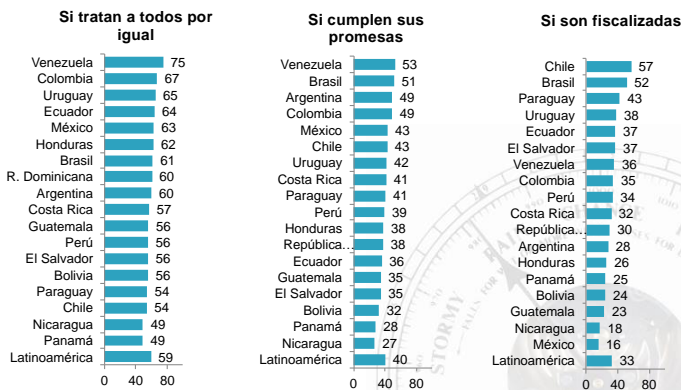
Si tratan a todos por igual

| | |
|---|---|
| Venezuela | 75 |
| Colombia | 67 |
| Uruguay | 65 |
| Ecuador | 64 |
| México | 63 |
| Honduras | 62 |
| Brasil | 61 |
| R. Dominicana | 60 |
| Argentina | 60 |
| Costa Rica | 57 |
| Guatemala | 56 |
| Perú | 56 |
| El Salvador | 56 |
| Bolivia | 56 |
| Paraguay | 54 |
| Chile | 54 |
| Nicaragua | 49 |
| Panamá | 49 |
| Latinoamérica | 59 |

0 40 80

Si cumplen sus promesas

| | |
|---|---|
| Venezuela | 53 |
| Brasil | 51 |
| Argentina | 49 |
| Colombia | 49 |
| México | 43 |
| Chile | 43 |
| Uruguay | 42 |
| Costa Rica | 41 |
| Paraguay | 41 |
| Perú | 39 |
| Honduras | 38 |
| República... | 38 |
| Ecuador | 36 |
| Guatemala | 35 |
| El Salvador | 35 |
| Bolivia | 32 |
| Panamá | 28 |
| Nicaragua | 27 |
| Latinoamérica | 40 |

0 40 80

Si son fiscalizadas

| | |
|---|---|
| Chile | 57 |
| Brasil | 52 |
| Paraguay | 43 |
| Uruguay | 38 |
| Ecuador | 37 |
| El Salvador | 37 |
| Venezuela | 36 |
| Colombia | 35 |
| Perú | 34 |
| Costa Rica | 32 |
| República... | 30 |
| Argentina | 28 |
| Honduras | 26 |
| Panamá | 25 |
| Bolivia | 24 |
| Guatemala | 23 |
| Nicaragua | 18 |
| México | 16 |
| Latinoamérica | 33 |

0 40 80